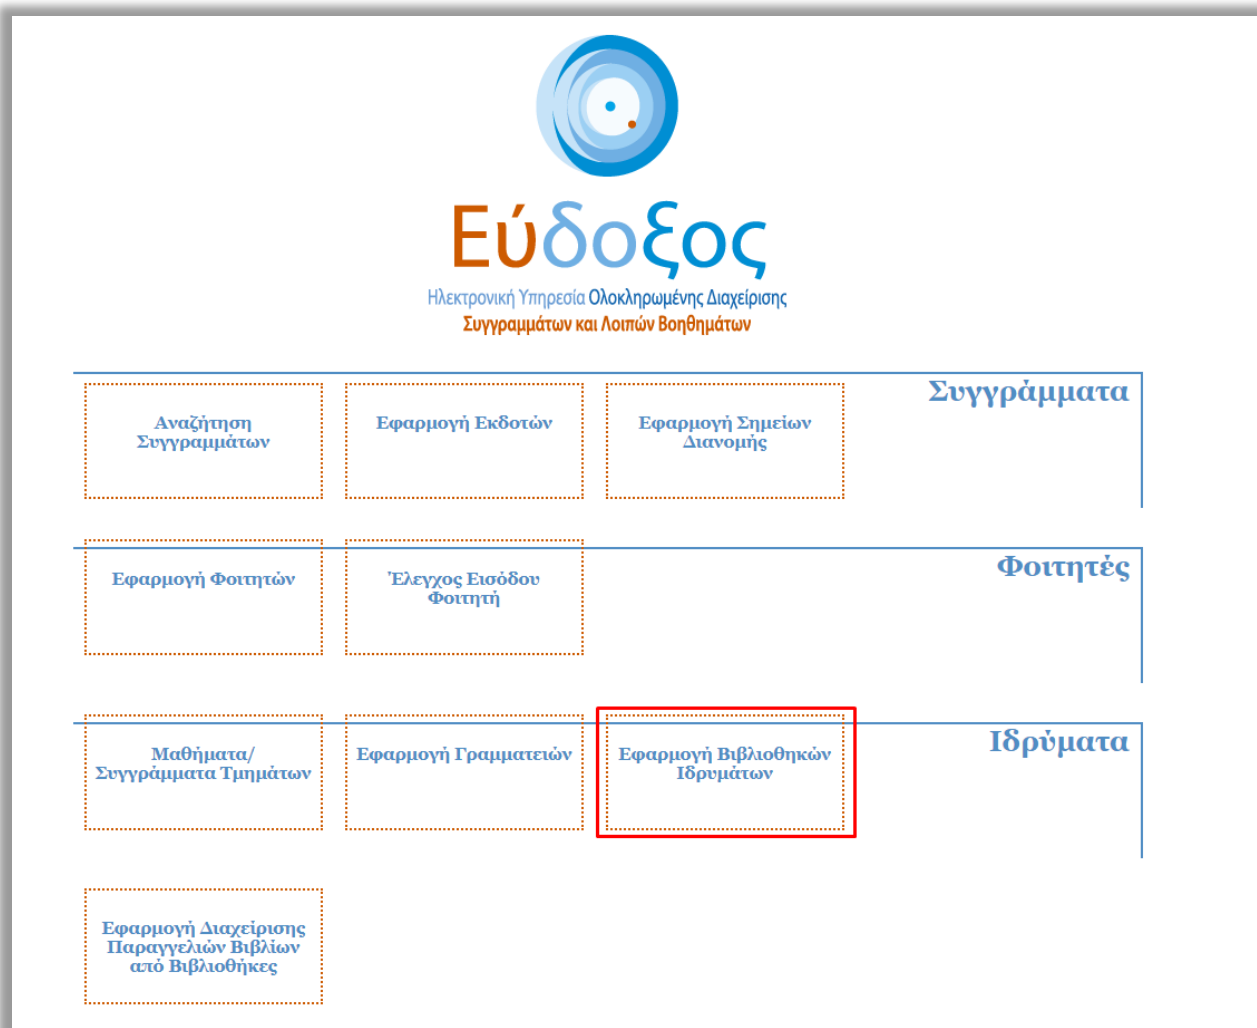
Εύδοξος

Ηλεκτρονική Υπηρεσία Ολοκληρωμένης Διαχείρισης Συγγραμμάτων και Λοιπών Βοηθημάτων

Συγγράμματα

Αναζήτηση Συγγραμμάτων

Εφαρμογή Εκδοτών

Εφαρμογή Σημείων Διανομής

Φοιτητές

Εφαρμογή Φοιτητών

Έλεγχος Εισόδου Φοιτητή

Ιδρύματα

Μαθήματα/ Συγγράμματα Τμημάτων

Εφαρμογή Γραμματειών

Εφαρμογή Βιβλιοθηκών Ιδρυμάτων

Εφαρμογή Διαχείρισης Παραγγελιών Βιβλίων από Βιβλιοθήκες